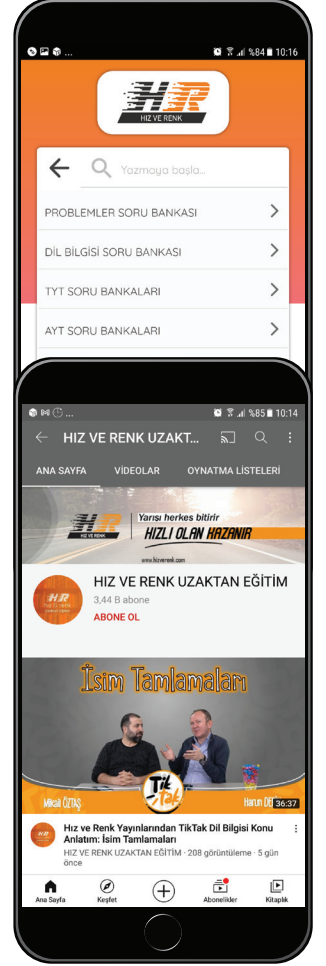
%84 10:16

HR
HIZ VE RENK

Yazmaya başla...

PROBLEMLER SORU BANKASI

DİL BİLGİSİ SORU BANKASI

TYT SORU BANKALARI

AYT SORU BANKALARI

%85 10:14

HIZ VE RENK UZAKTAN...

ANA SAYFA VİDEOLAR OYNATMA LİSTELERİ

HR
HIZ VE RENK
Yarışı herkes bitirir
HIZLI OLAN KAZANIR
www.hizverenk.com

HIZ VE RENK UZAKTAN EĞİTİM
3,44 B abone
ABONE OL

İsim Tamlamaları

Mikail ÖZTAŞ
TikTak
Harun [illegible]
36:37

Hız ve Renk Yayınlarından TikTak Dil Bilgisi Konu Anlatımı: İsim Tamlamaları
HIZ VE RENK UZAKTAN EĞİTİM · 208 görüntüleme · 5 gün önce

Ana Sayfa Keşfet Abonelikler Kitaplık